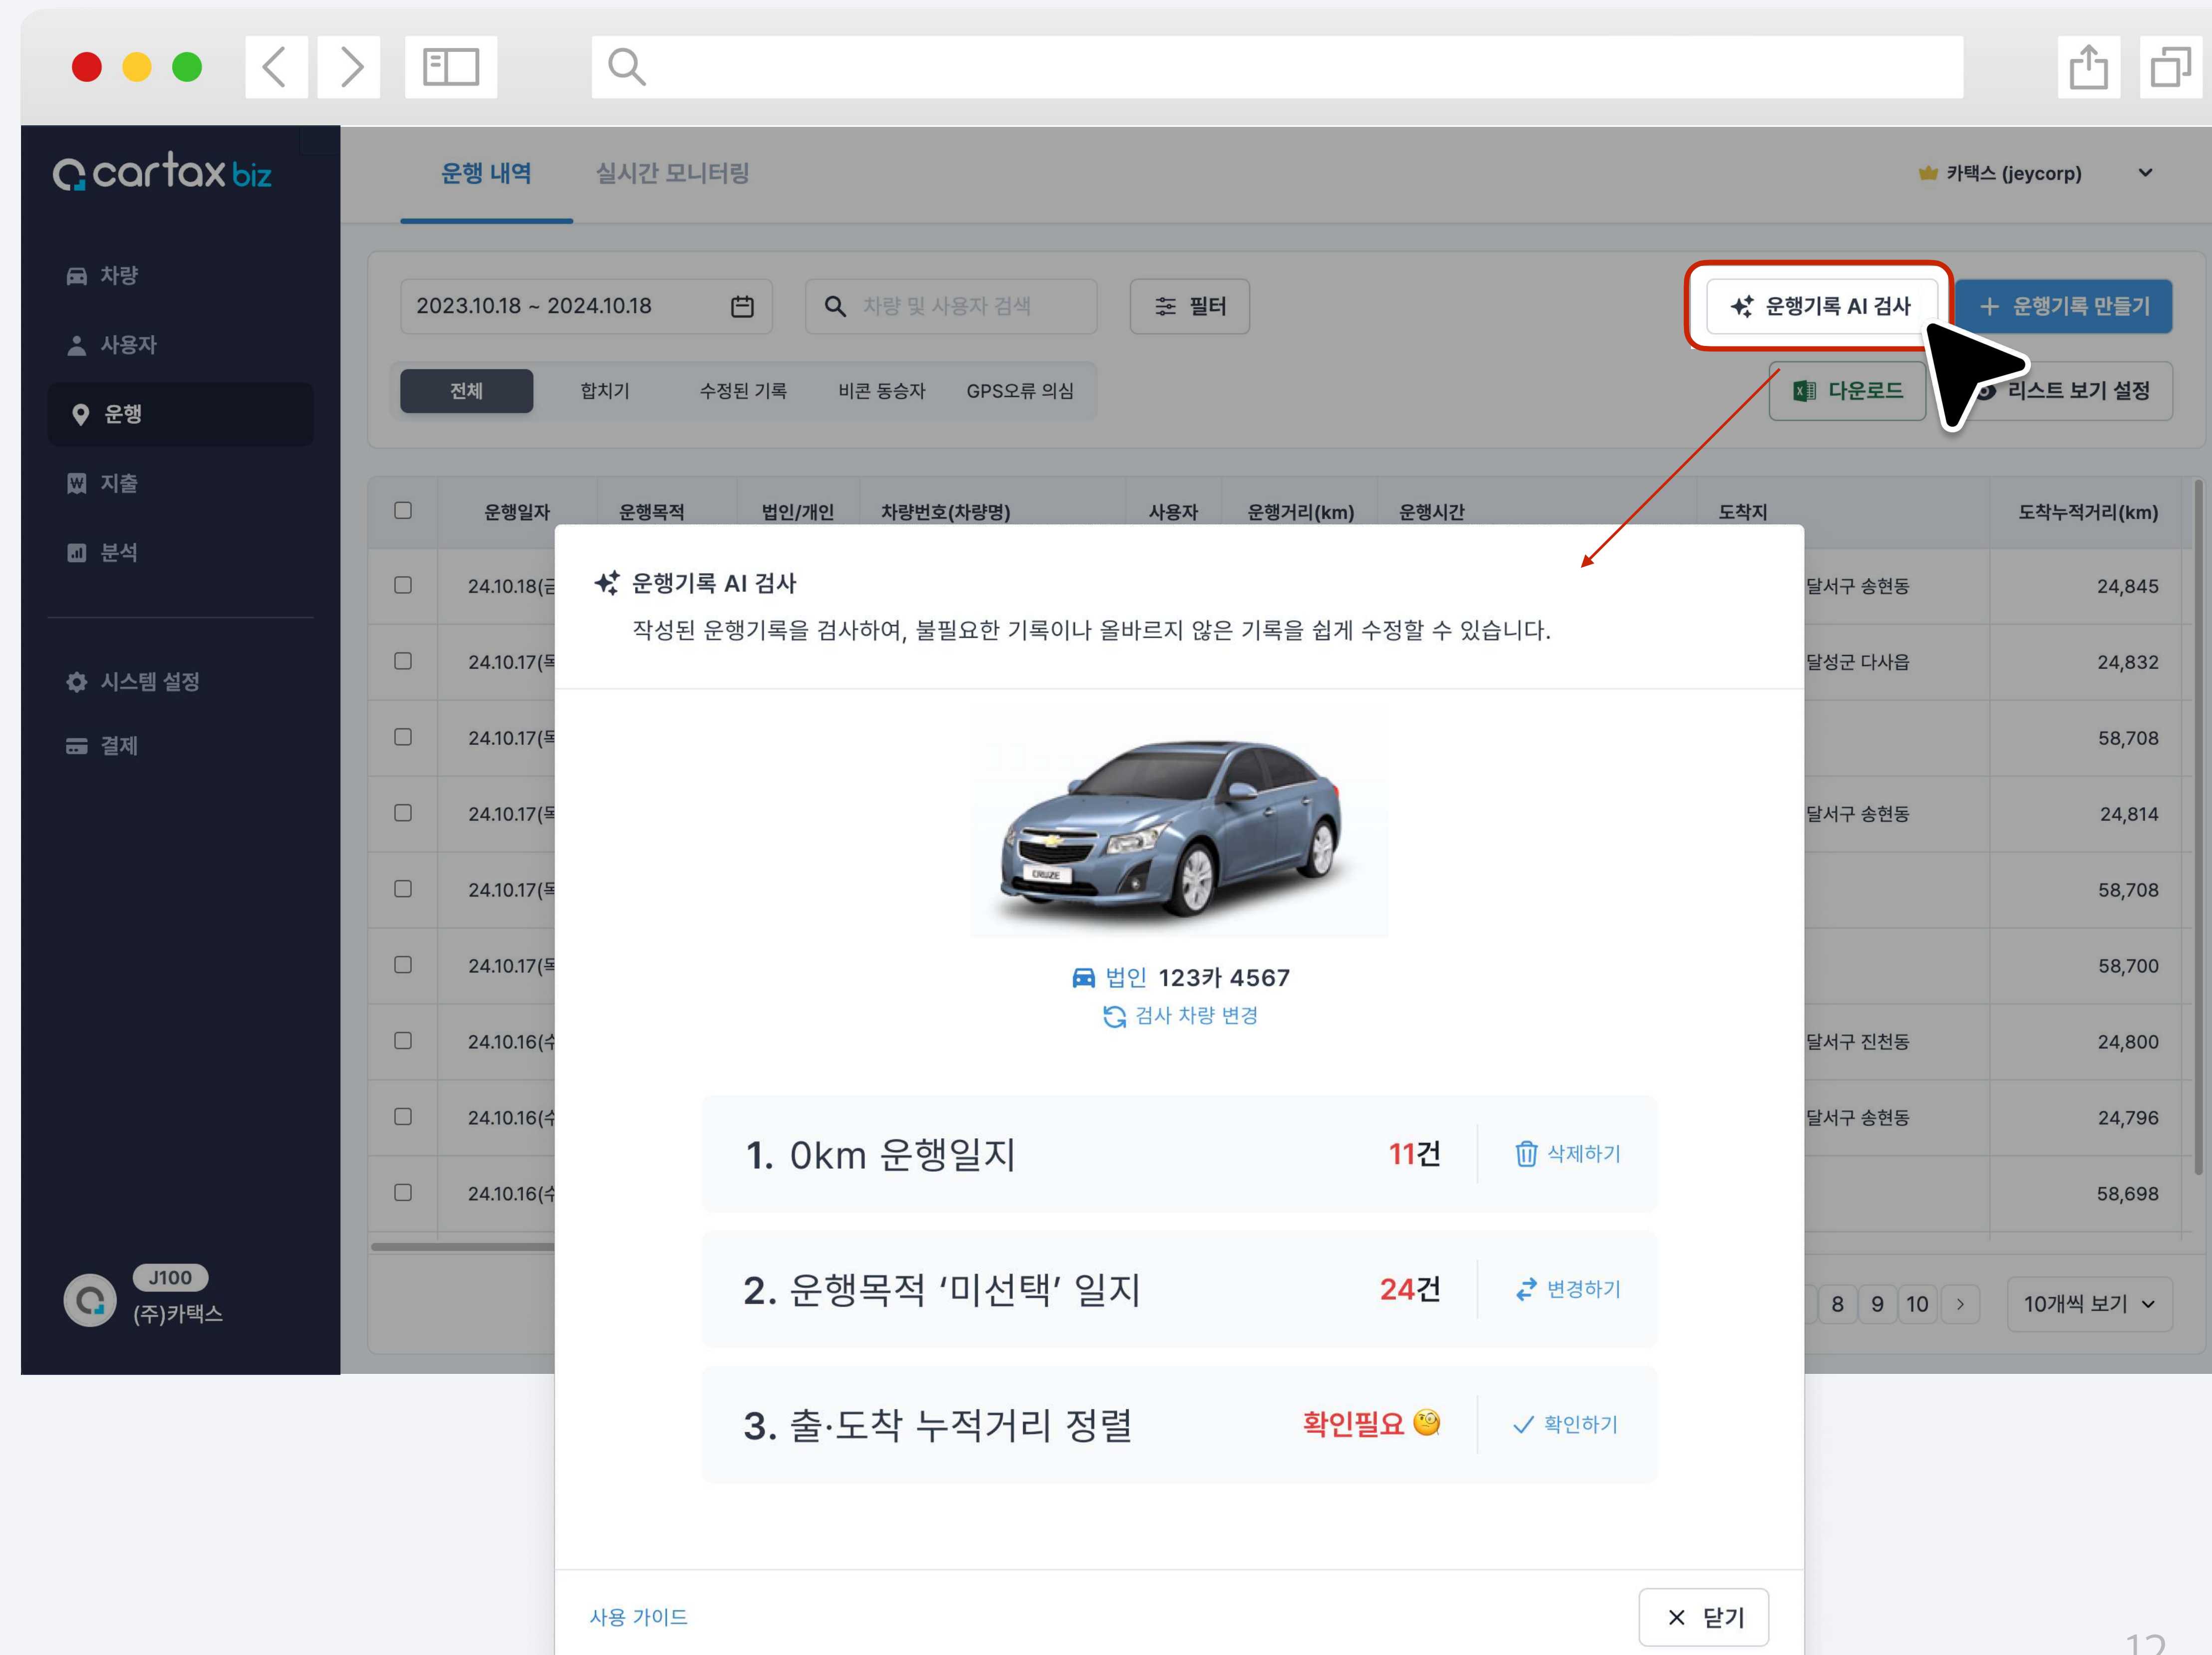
cartax biz

차량
사용자
운행
지출
분석
시스템 설정
결제

J100
(주)카택스

운행 내역 실시간 모니터링

카택스 (jeycorp)

2023.10.18 ~ 2024.10.18
차량 및 사용자 검색
필터
운행기록 AI 검사
+ 운행기록 만들기
전체 합치기 수정된 기록 비콘 동승자 GPS오류 의심
다운로드
리스트 보기 설정

| | 운행일자 | 운행목적 | 법인/개인 | 차량번호(차량명) | 사용자 | 운행거리(km) | 운행시간 | 도착지 | 도착누적거리(km) |
|---|---|---|---|---|---|---|---|---|---|
| | 24.10.18(금 | | | | | | | 달서구 송현동 | 24,845 |
| | 24.10.17(목 | | | | | | | 달성군 다사읍 | 24,832 |
| | 24.10.17(목 | | | | | | | | 58,708 |
| | 24.10.17(목 | | | | | | | 달서구 송현동 | 24,814 |
| | 24.10.17(목 | | | | | | | | 58,708 |
| | 24.10.17(목 | | | | | | | | 58,700 |
| | 24.10.16(수 | | | | | | | 달서구 진천동 | 24,800 |
| | 24.10.16(수 | | | | | | | 달서구 송현동 | 24,796 |
| | 24.10.16(수 | | | | | | | | 58,698 |

8 9 10 >
10개씩 보기

운행기록 AI 검사
작성된 운행기록을 검사하여, 불필요한 기록이나 올바르지 않은 기록을 쉽게 수정할 수 있습니다.

CRUZE
법인 123카 4567
검사 차량 변경

1. 0km 운행일지 11건 삭제하기
2. 운행목적 '미선택' 일지 24건 변경하기
3. 출·도착 누적거리 정렬 확인필요 확인하기

사용 가이드
닫기

12